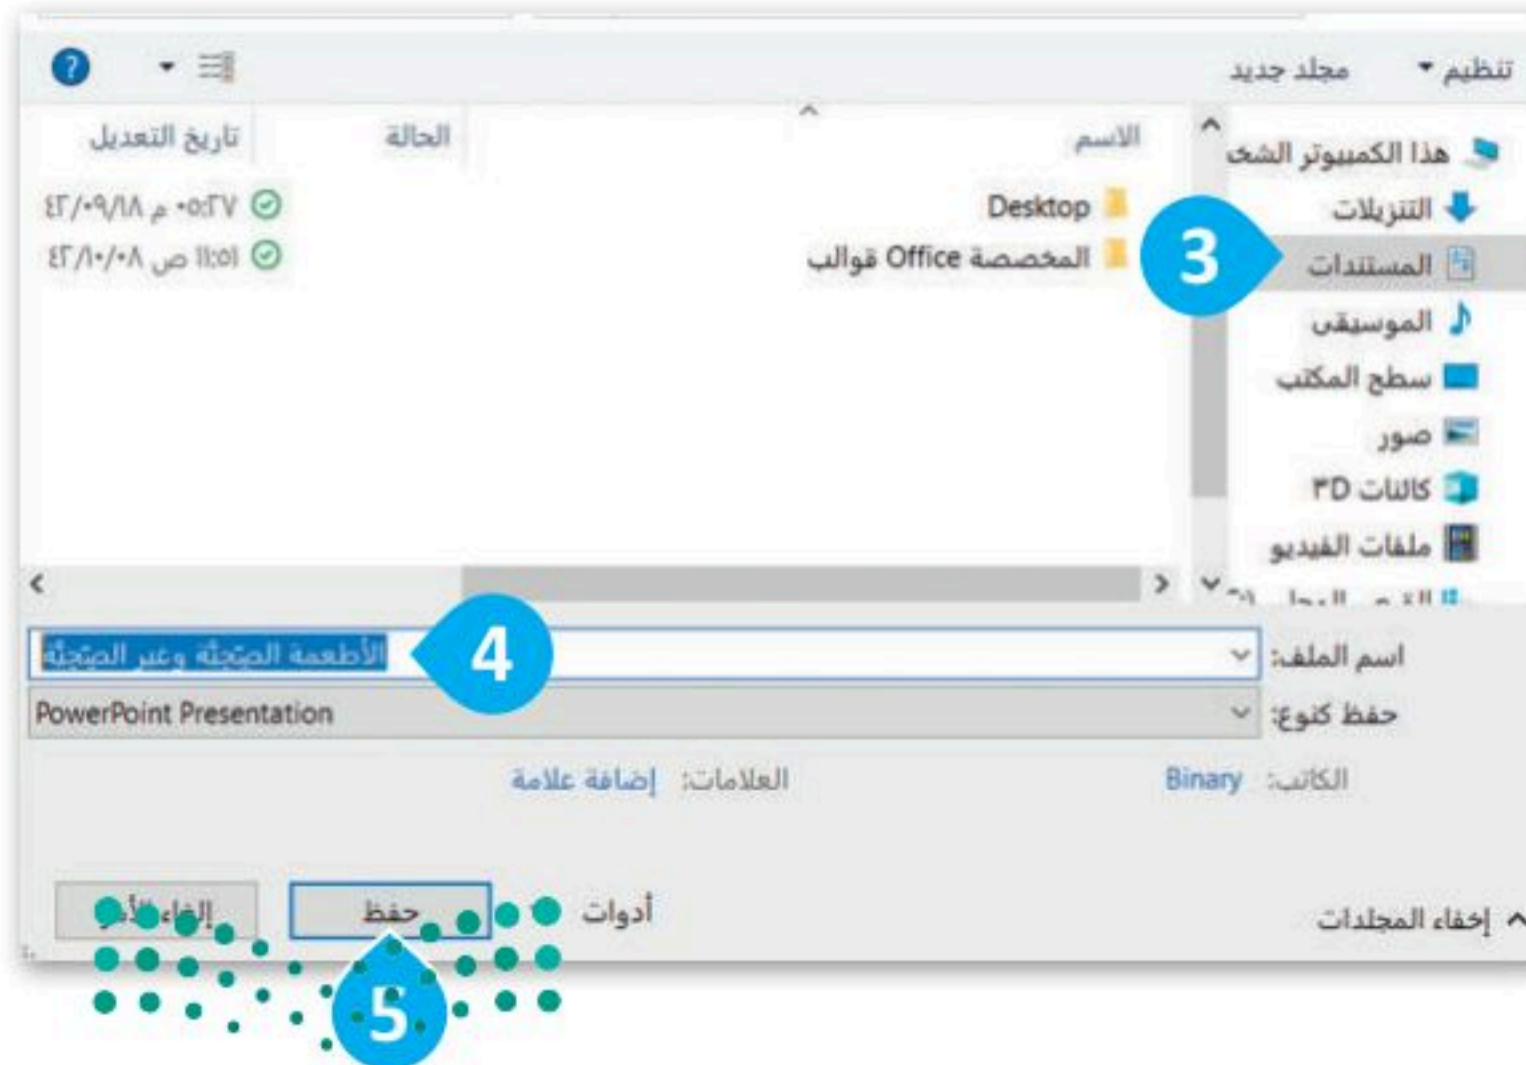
تنظيم ▾ مجلد جديد

هذا الكمبيوتر الشخ
التنزيلات
المستندات
الموسيقى
سطح المكتب
صور
كائنات ٣D
ملفات الفيديو
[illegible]

| الاسم | الحالة | تاريخ التعديل |
|---|---|---|
| Desktop | | ٠٥:٢٧ م ٤٣/٠٩/١٨ |
| قوالب Office المخصصة | | ١١:٥١ ص ٤٣/١٠/٠٨ |

3

اسم الملف: الأطعمة الصحّية وغير الصحّية

4

حفظ كنوع: PowerPoint Presentation

الكاتب: Binary العلامات: إضافة علامة

إخفاء المجلدات أدوات حفظ إلغاء الأمر

5